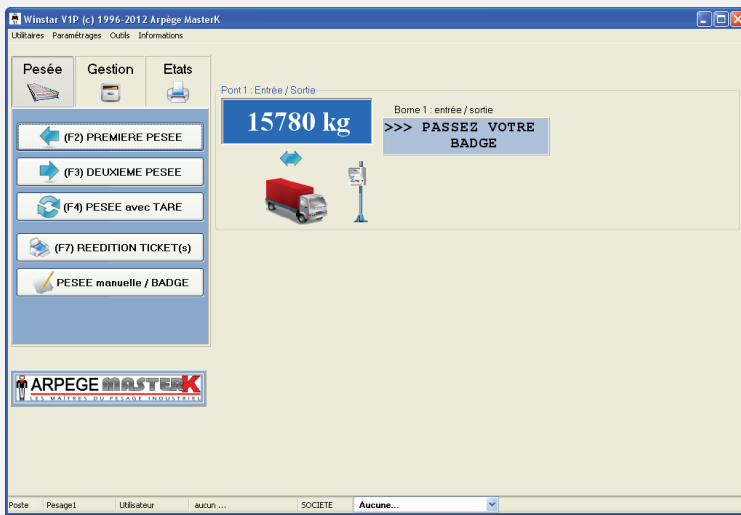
Winstar V1P (c) 1996-2012 Arpège MasterK

Utilitaires Paramétrages Outils Informations

Pesée
Gestion
Etats

(F2) PREMIERE PESEE
(F3) DEUXIEME PESEE
(F4) PESEE avec TARE
(F7) REEDITION TICKET(s)
PESEE manuelle / BADGE

ARPEGE MASTERK
LES MAITRES DU PESAGE INDUSTRIEL

Pont 1 : Entrée / Sortie
15780 kg

Borne 1 : entrée / sortie
>>> PASSEZ VOTRE BADGE

Poste | Pesage1 | Utilisateur | aucun ... | SOCIETE | Aucune...